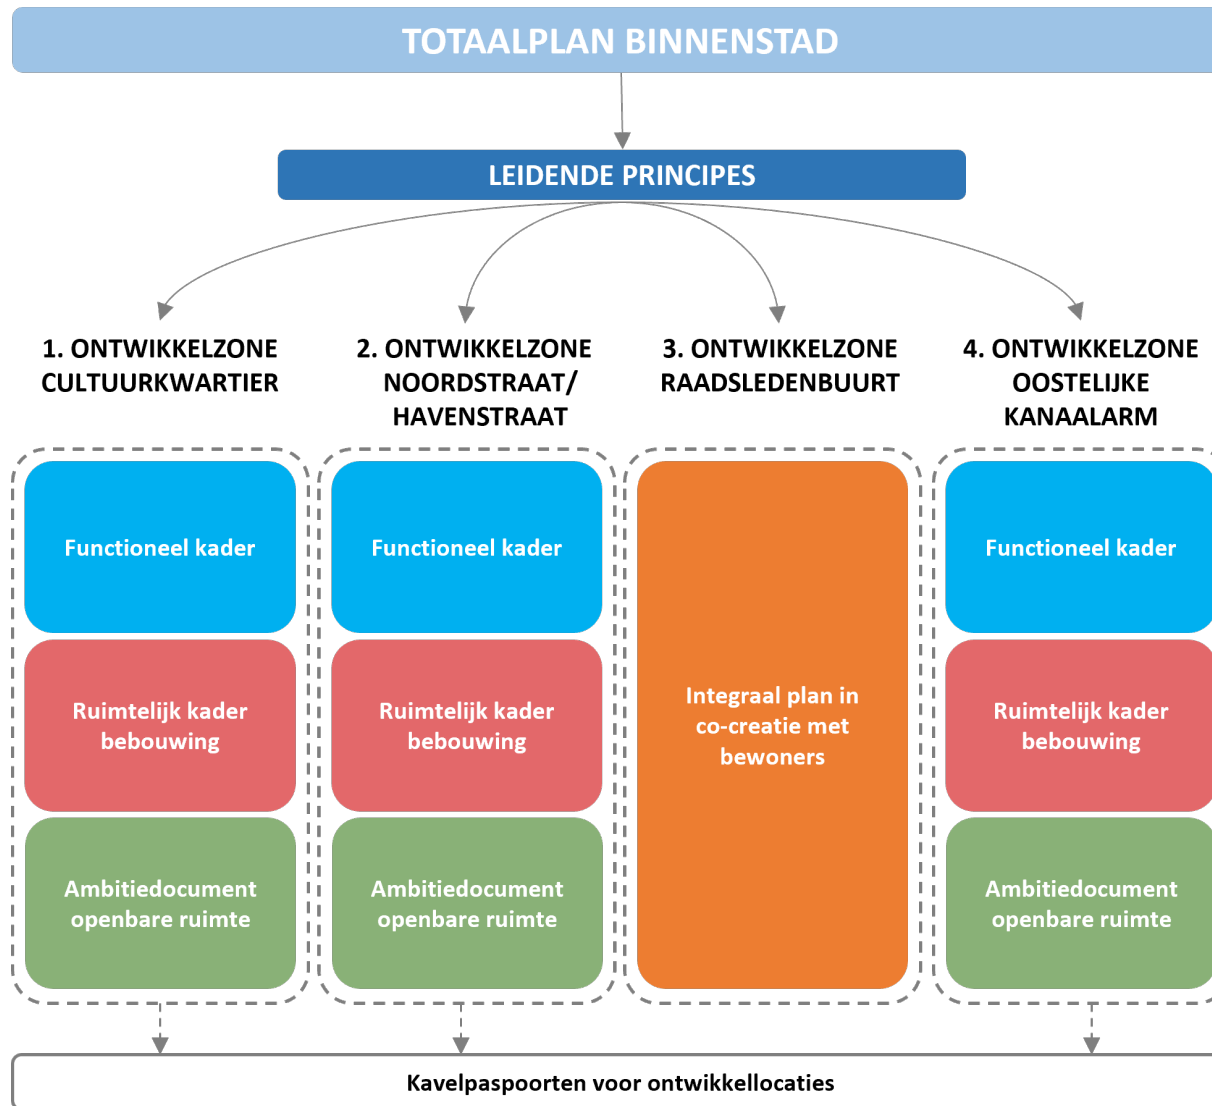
TOTAALPLAN BINNENSTAD

LEIDENDE PRINCIPES

1. ONTWIKKELZONE CULTUURKWARTIER

2. ONTWIKKELZONE NOORDSTRAAT/ HAVENSTRAAT

3. ONTWIKKELZONE RAADSLEDENBUURT

4. ONTWIKKELZONE OOSTELIJKE KANAALARM

Functioneel kader

Ruimtelijk kader bebouwing

Ambitiedocument openbare ruimte

Functioneel kader

Ruimtelijk kader bebouwing

Ambitiedocument openbare ruimte

Integraal plan in co-creatie met bewoners

Functioneel kader

Ruimtelijk kader bebouwing

Ambitiedocument openbare ruimte

Kavelpaspoorten voor ontwikkellocaties